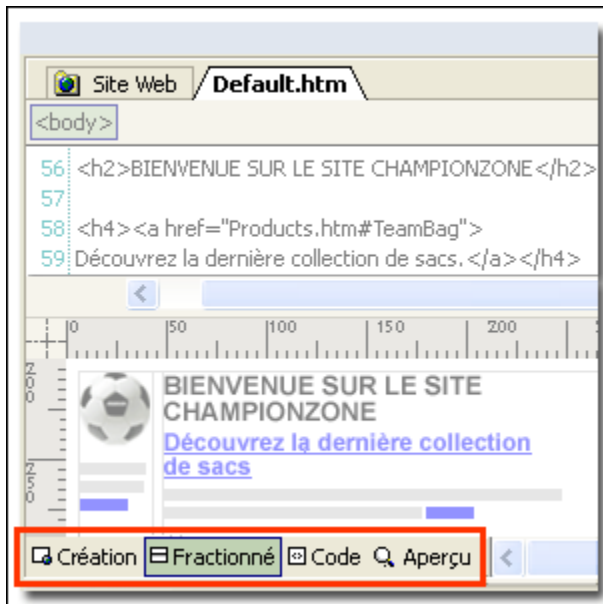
Site Web
Default.htm
<body>
56 <h2>BIENVENUE SUR LE SITE CHAMPIONZONE</h2>
57
58 <h4><a href="Products.htm#TeamBag">
59 Découvrez la dernière collection de sacs.</a></h4>

0 50 100 150 200
200
250

BIENVENUE SUR LE SITE CHAMPIONZONE
Découvrez la dernière collection de sacs

Création Fractionné Code Aperçu